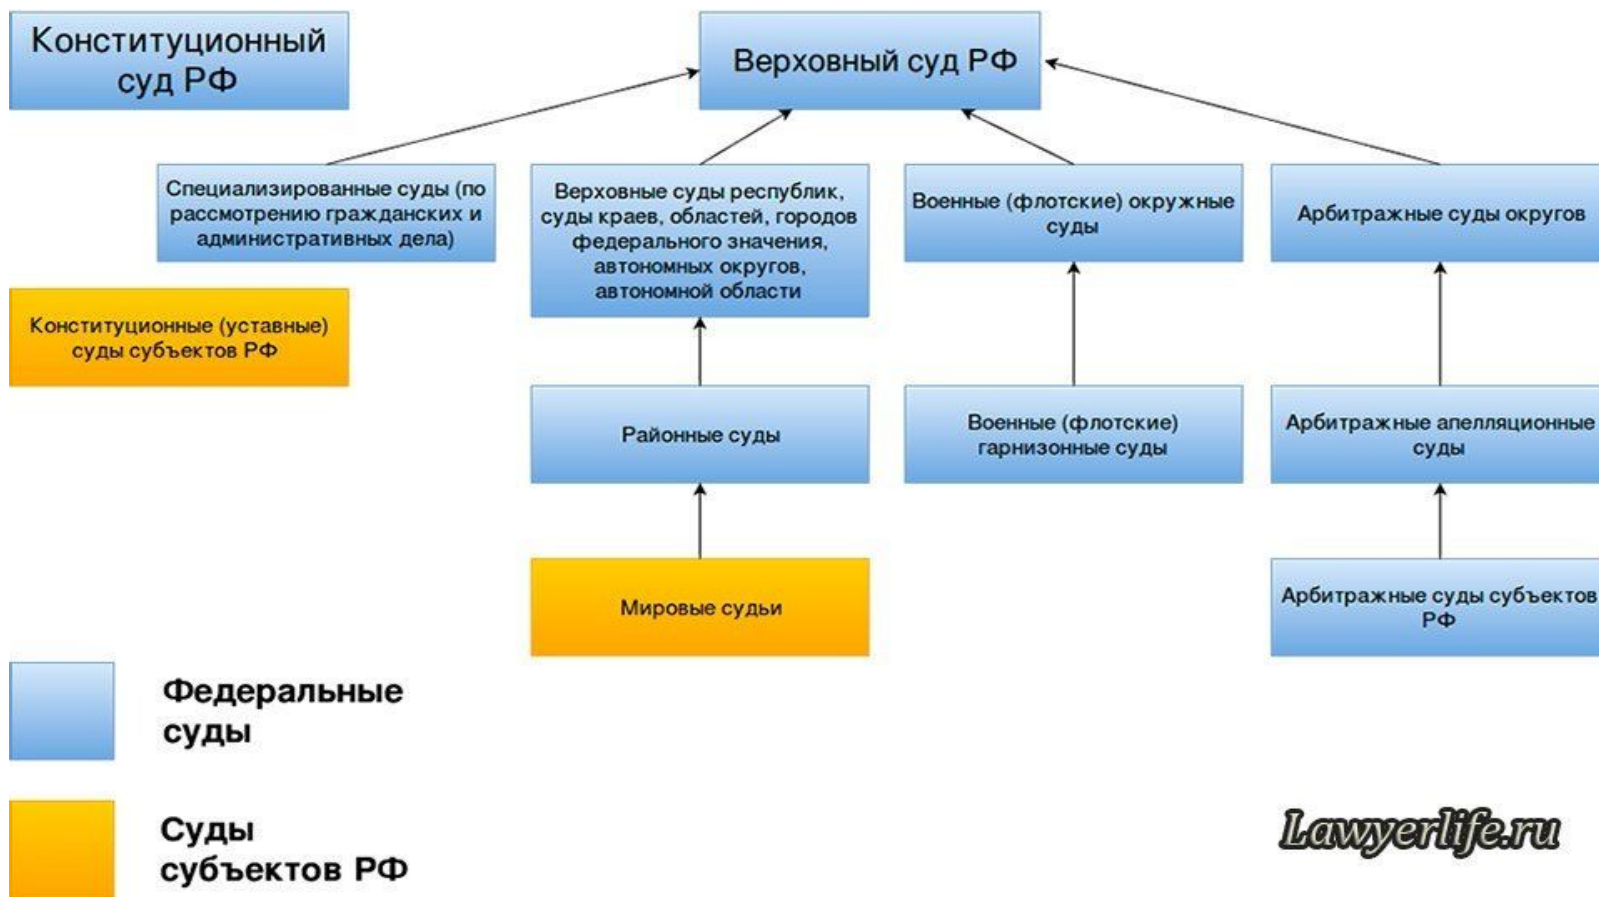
Конституционный суд РФ

Верховный суд РФ

Специализированные суды (по рассмотрению гражданских и административных дела)

Верховные суды республик, суды краев, областей, городов федерального значения, автономных округов, автономной области

Военные (флотские) окружные суды

Арбитражные суды округов

Конституционные (уставные) суды субъектов РФ

Районные суды

Военные (флотские) гарнизонные суды

Арбитражные апелляционные суды

Мировые судьи

Арбитражные суды субъектов РФ

Федеральные суды

Суды субъектов РФ

Lawyerlife.ru